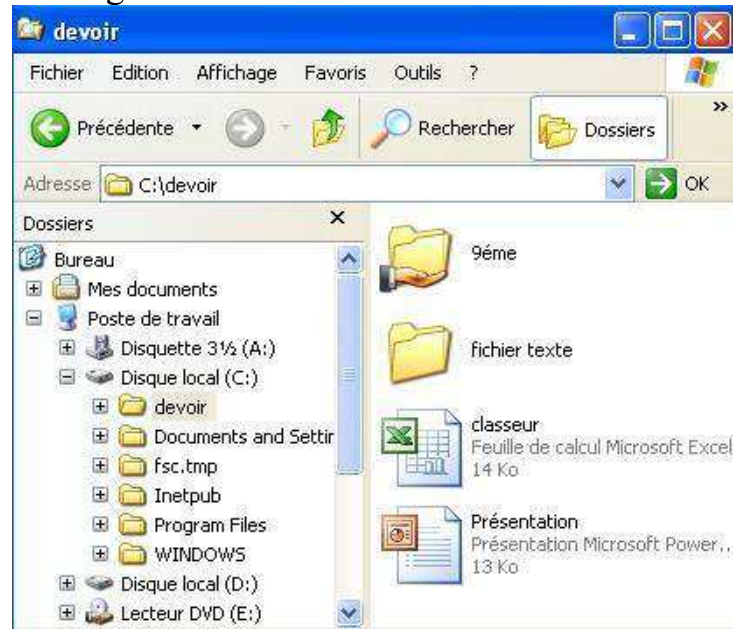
devoir

Fichier Edition Affichage Favoris Outils ?

Précédente Rechercher Dossiers

Adresse C:\devoir OK

Dossiers

Bureau
Mes documents
Poste de travail
Disquette 3½ (A:)
Disque local (C:)
devoir
Documents and Settir
fsc.tmp
Inetpub
Program Files
WINDOWS
Disque local (D:)
Lecteur DVD (E:)

9éme

fichier texte

classeur
Feuille de calcul Microsoft Excel
14 Ko

Présentation
Présentation Microsoft Power...
13 Ko